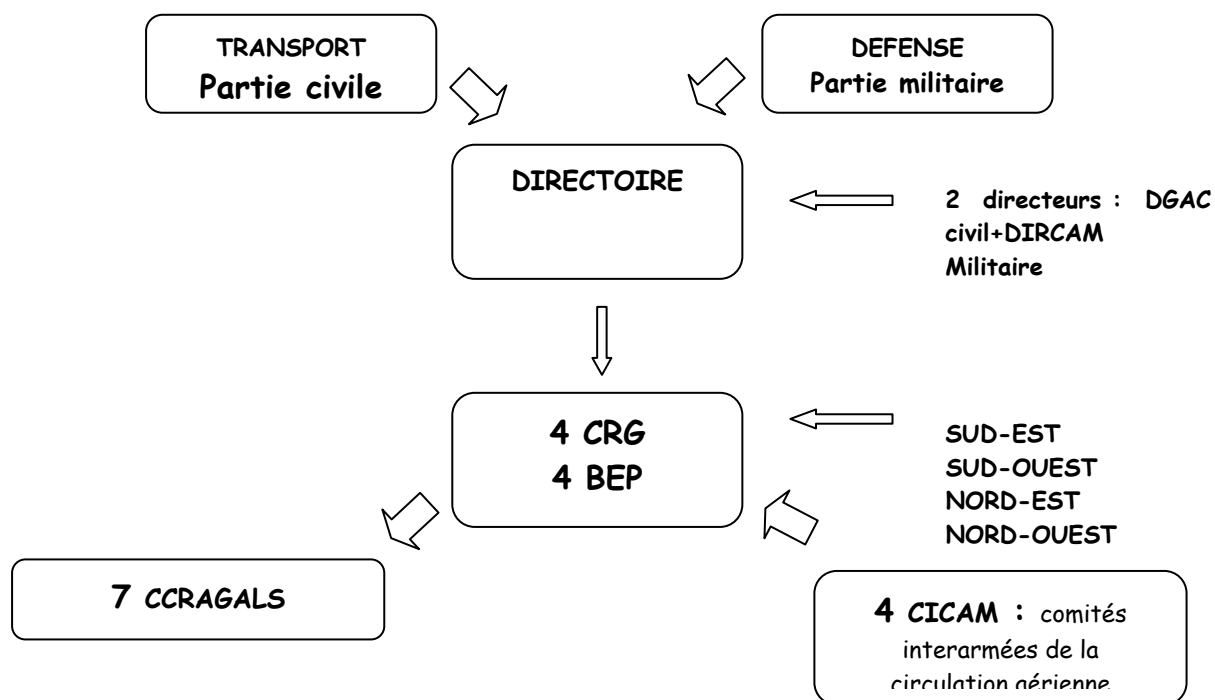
TRANSPORT
Partie civile

DEFENSE
Partie militaire

DIRECTOIRE

2 directeurs : DGAC civil+DIRCAM Militaire

4 CRG
4 BEP

SUD-EST
SUD-OUEST
NORD-EST
NORD-OUEST

7 CCRAGALS

4 CICAM : comités interarmées de la circulation aérienne